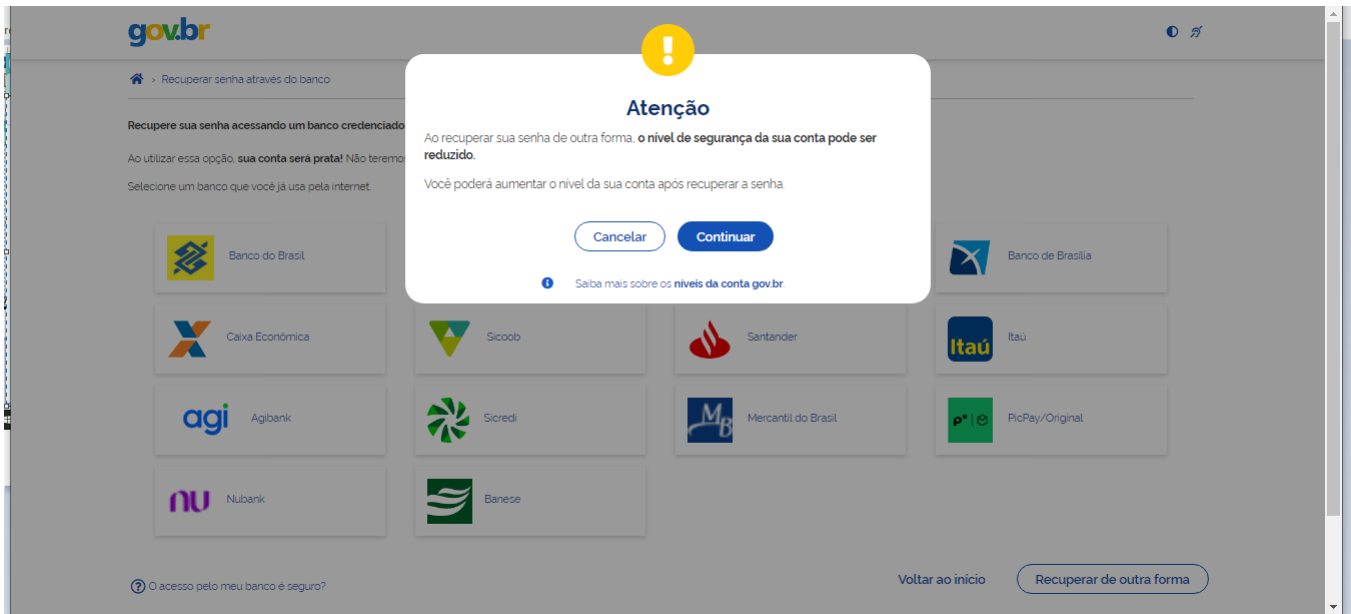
gov.br

› Recuperar senha através do banco

Recupere sua senha acessando um banco credenciado

Ao utilizar essa opção, sua conta será prata! Não teremo

Selecione um banco que você já usa pela internet.

Atenção

Ao recuperar sua senha de outra forma, o nível de segurança da sua conta pode ser reduzido.

Você poderá aumentar o nível da sua conta após recuperar a senha.

Cancelar

Continuar

Saiba mais sobre os níveis da conta gov.br.

Banco do Brasil

Banco de Brasília

Caixa Econômica

Sicoob

Santander

Itaú
Itaú

agi
Agibank

Sicredi

Mercantil do Brasil

PicPay/Original

nu
Nubank

Banese

O acesso pelo meu banco é seguro?

Voltar ao início

Recuperar de outra forma